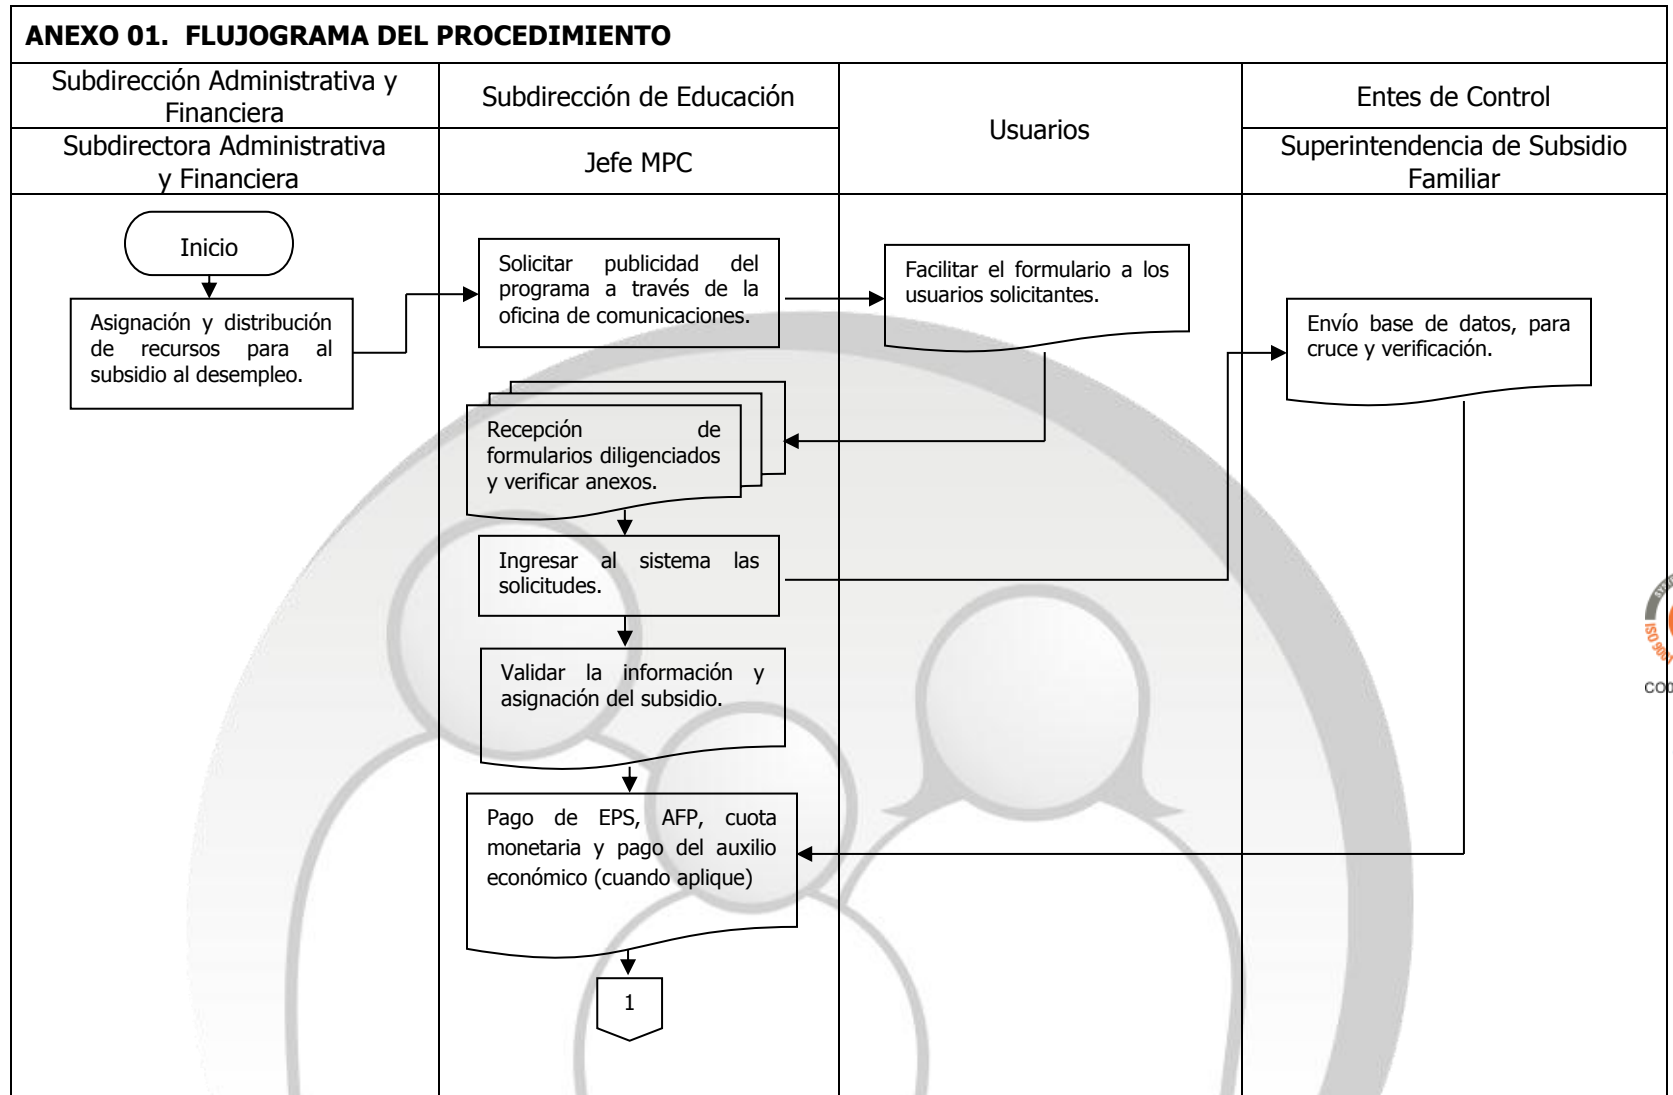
ANEXO 01. FLUJOGRAMA DEL PROCEDIMIENTO

| Subdirección Administrativa y Financiera | Subdirección de Educación | Usuarios | Entes de Control |
|---|---|---|---|
| Subdirectora Administrativa y Financiera | Jefe MPC | | Superintendencia de Subsidio Familiar |

Inicio

Asignación y distribución de recursos para al subsidio al desempleo.

Solicitar publicidad del programa a través de la oficina de comunicaciones.

Facilitar el formulario a los usuarios solicitantes.

Recepción de formularios diligenciados y verificar anexos.

Ingresar al sistema las solicitudes.

Envío base de datos, para cruce y verificación.

Validar la información y asignación del subsidio.

Pago de EPS, AFP, cuota monetaria y pago del auxilio económico (cuando aplique)

1

ISO 900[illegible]
CO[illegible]